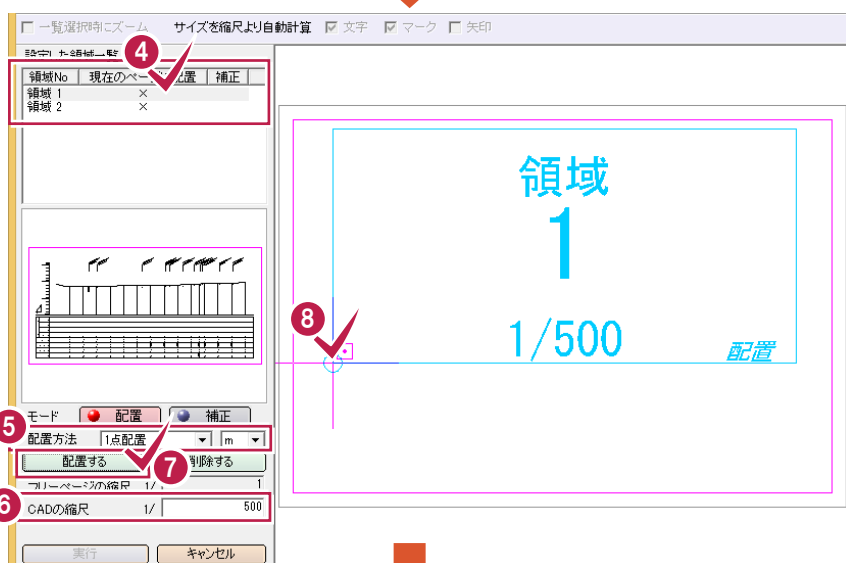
一覧選択時にズーム　サイズを縮尺より自動計算　文字　マーク　矢印

設定した領域一覧

4

| 領域No | 現在のページ | 配置 | 補正 |
|---|---|---|---|
| 領域 1 | | × | |
| 領域 2 | | × | |

モード　配置　補正

5

配置方法　1点配置　m

配置する　削除する

7

フリーページの縮尺　1/　1

6

CADの縮尺　1/　500

実行　キャンセル

領域

1

1/500

配置

8